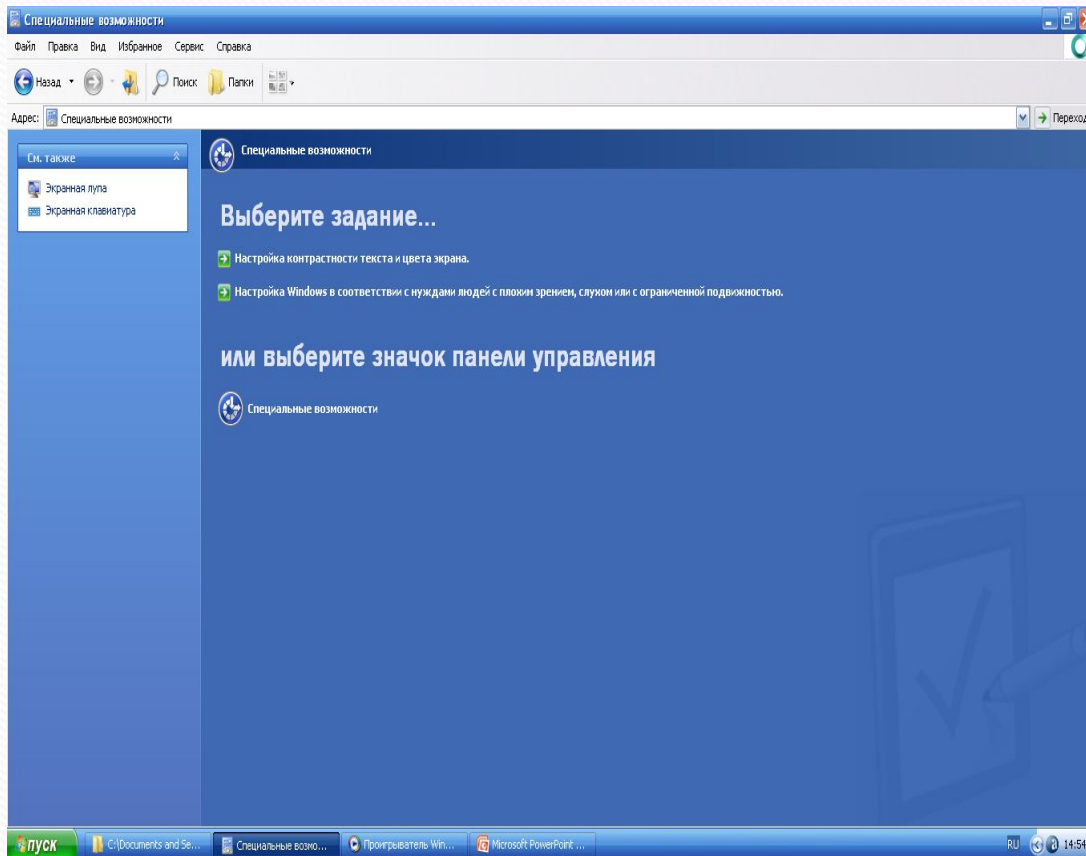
Специальные возможности

Файл Правка Вид Избранное Сервис Справка

Назад Поиск Папки

Адрес: Специальные возможности

Переход

См. также

Экранная лупа

Экранная клавиатура

Специальные возможности

Выберите задание...

Настройка контрастности текста и цвета экрана.

Настройка Windows в соответствии с нуждами людей с плохим зрением, слухом или с ограниченной подвижностью.

или выберите значок панели управления

Специальные возможности

пуск C:\Documents and Se... Специальные возмо... Проигрыватель Win... Microsoft PowerPoint ... RU 14:54